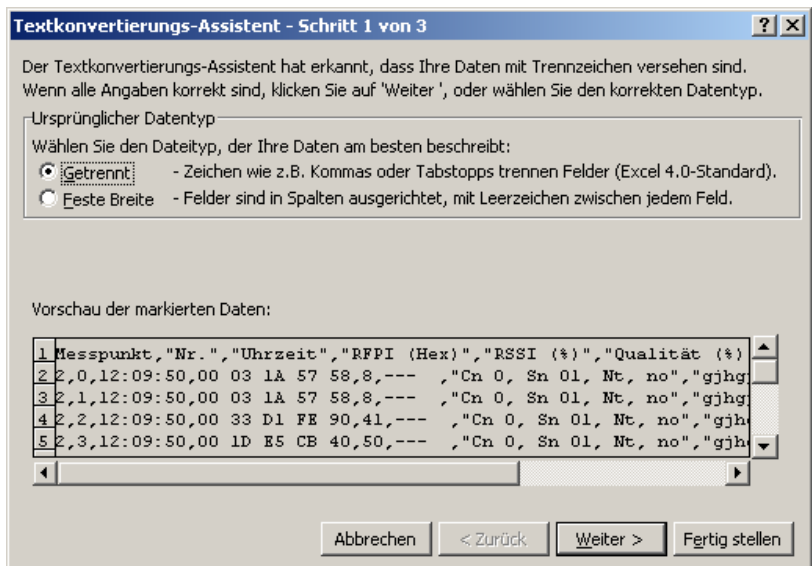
Textkonvertierungs-Assistent - Schritt 1 von 3

?

X

Der Textkonvertierungs-Assistent hat erkannt, dass Ihre Daten mit Trennzeichen versehen sind. Wenn alle Angaben korrekt sind, klicken Sie auf 'Weiter ', oder wählen Sie den korrekten Datentyp.

Ursprünglicher Datentyp

Wählen Sie den Dateityp, der Ihre Daten am besten beschreibt:

Getrennt - Zeichen wie z.B. Kommas oder Tabstopps trennen Felder (Excel 4.0-Standard).

Feste Breite - Felder sind in Spalten ausgerichtet, mit Leerzeichen zwischen jedem Feld.

Vorschau der markierten Daten:

1 Messpunkt,"Nr.","Uhrzeit","RFPI (Hex)","RSSI (%)","Qualität (%)
2 2,0,12:09:50,00 03 1A 57 58,8,--- ,"Cn 0, Sn 01, Nt, no","gjhgj
3 2,1,12:09:50,00 03 1A 57 58,8,--- ,"Cn 0, Sn 01, Nt, no","gjhgj
4 2,2,12:09:50,00 33 D1 FE 90,41,--- ,"Cn 0, Sn 01, Nt, no","gjh
5 2,3,12:09:50,00 1D E5 CB 40,50,--- ,"Cn 0, Sn 01, Nt, no","gjh

Abbrechen

< Zurück

Weiter >

Fertig stellen